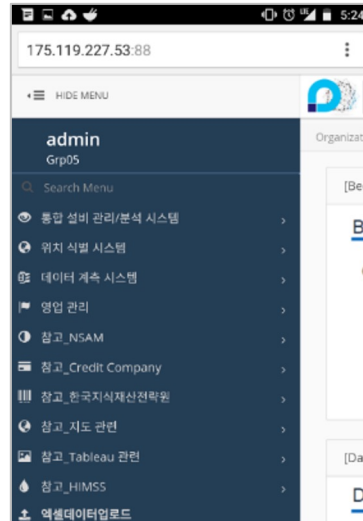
5:24

175.119.227.53:88

HIDE MENU

admin
Grp05

Search Menu

통합 설비 관리/분석 시스템

위치 식별 시스템

데이터 계측 시스템

영업 관리

참고_NSAM

참고_Credit Company

참고_한국지식재산전략원

참고_지도 관련

참고_Tableau 관련

참고_HIMSS

엑셀데이터업로드

Organizat

[Be

B

[Da

D